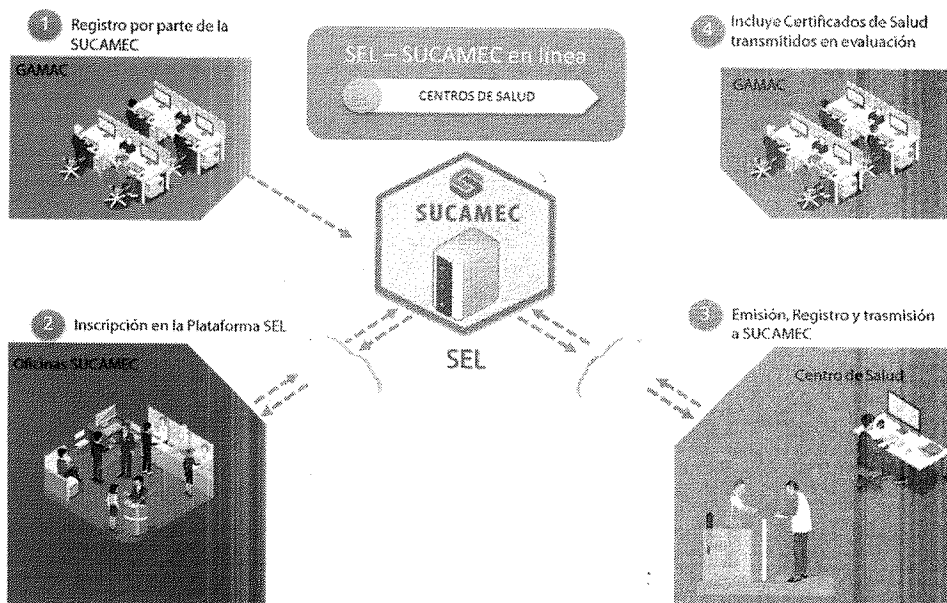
1 Registro por parte de la SUCAMEC

GAMAC

SEL – SUCAMEC en línea

CENTROS DE SALUD

4 Incluye Certificados de Salud transmitidos en evaluación

GAMAC

SUCAMEC

SEL

2 Inscripción en la Plataforma SEL

Oficinas SUCAMEC

3 Emisión, Registro y trasmisión a SUCAMEC

Centro de Salud